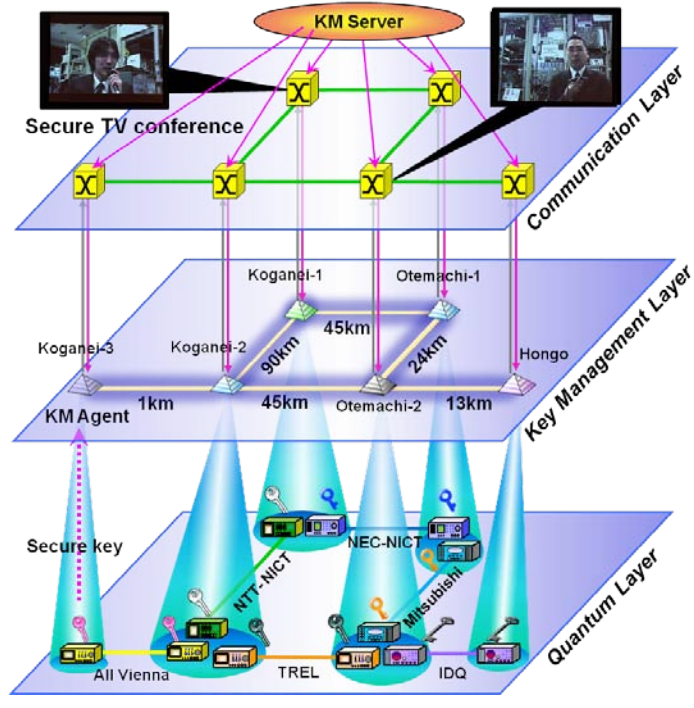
KM Server

Secure TV conference

Communication Layer

Koganei-1

Otemachi-1

45km

Koganei-3

Koganei-2

90km

24km

Hongo

KM Agent

1km

45km

Otemachi-2

13km

Key Management Layer

Secure key

NEC-NICT

NTT-NICT

Mitsubishi

All Vienna

TREL

IDQ

Quantum Layer